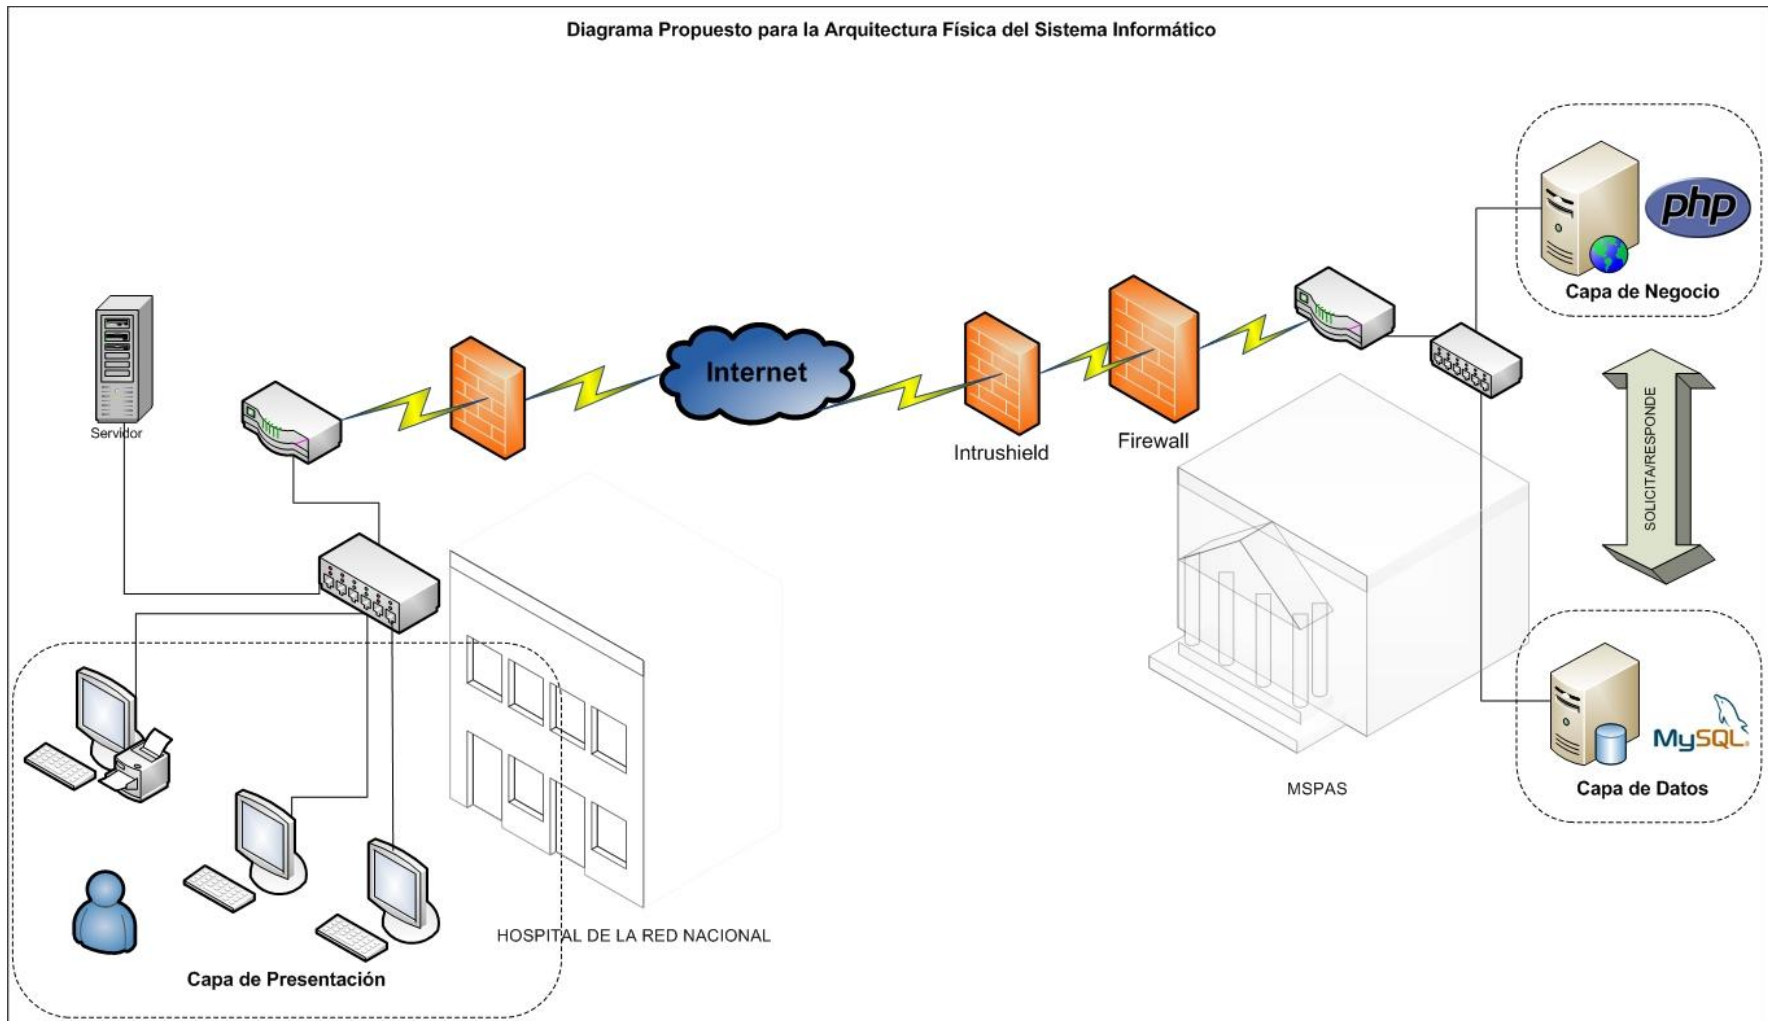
Diagrama Propuesto para la Arquitectura Física del Sistema Informático

php

Capa de Negocio

Servidor

Internet

Intrushield

Firewall

SOLICITA/RESPONDE

MySQL

Capa de Datos

MSPAS

HOSPITAL DE LA RED NACIONAL

Capa de Presentación